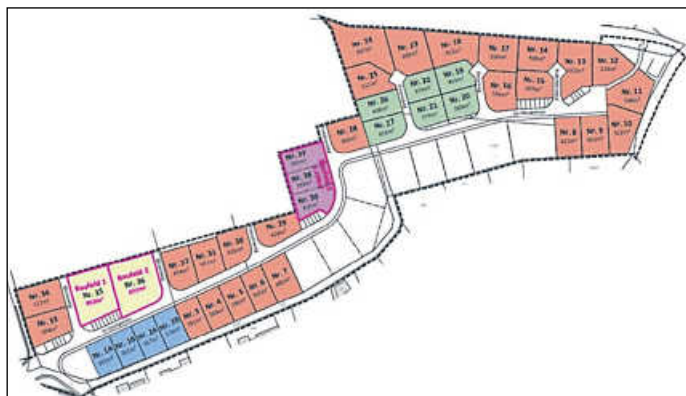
Nr. 24

Nr. 23

Nr. 18

Nr. 17

Nr. 14

Nr. 13

Nr. 12

Nr. 25

Nr. 22

Nr. 19

Nr. 16

Nr. 15

Nr. 11

Nr. 26

Nr. 21

Nr. 20

Nr. 27

Nr. 28

Nr. 8

Nr. 9

Nr. 10

Nr. 37

Nr. 38

Nr. 39

Nr. 29

Nr. 32

Nr. 31

Nr. 30

Nr. 34

Baufeld 1
Nr. 35

Baufeld 2
Nr. 36

Nr. 7

Nr. 6

Nr. 5

Nr. 4

Nr. 3

Nr. 33

Nr. 1

Nr. 2

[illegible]

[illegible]